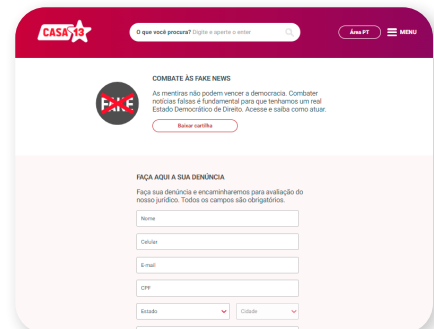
CASA 13

O que você procura? Digite e aperte o enter

Área PT

MENU

FAKE

COMBATE ÀS FAKE NEWS

As mentiras não podem vencer a democracia. Combater notícias falsas é fundamental para que tenhamos um real Estado Democrático de Direito. Acesse e saiba como atuar.

Baixar cartilha

FAÇA AQUI A SUA DENÚNCIA

Faça sua denúncia e encaminharemos para avaliação do nosso jurídico. Todos os campos são obrigatórios.

Nome

Celular

E-mail

CPF

Estado

Cidade